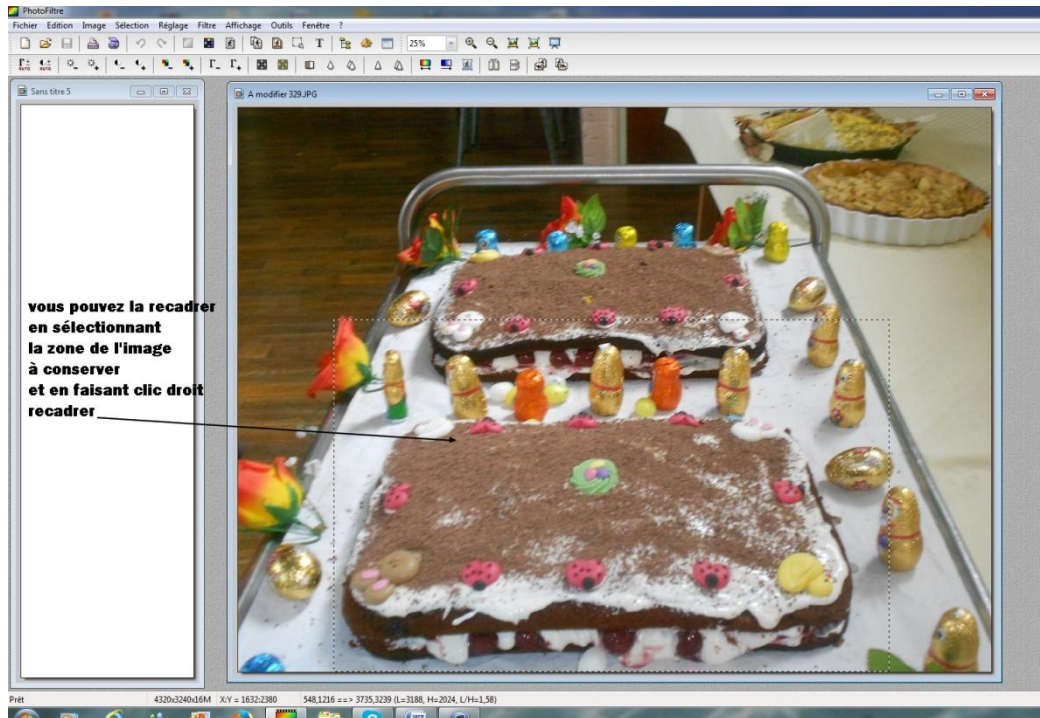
PhotoFiltre
Fichier Edition Image Sélection Réglage Filtre Affichage Outils Fenêtre ?
25%
Sans titre 5
A modifier 329.JPG
vous pouvez la recadrer
en sélectionnant
la zone de l'image
à conserver
et en faisant clic droit
recadrer
Prêt 4320x3240x16M X:Y = 1632:2380 548,1216 ==> 3735,3239 (L=3188, H=2024, L/H=1,58)